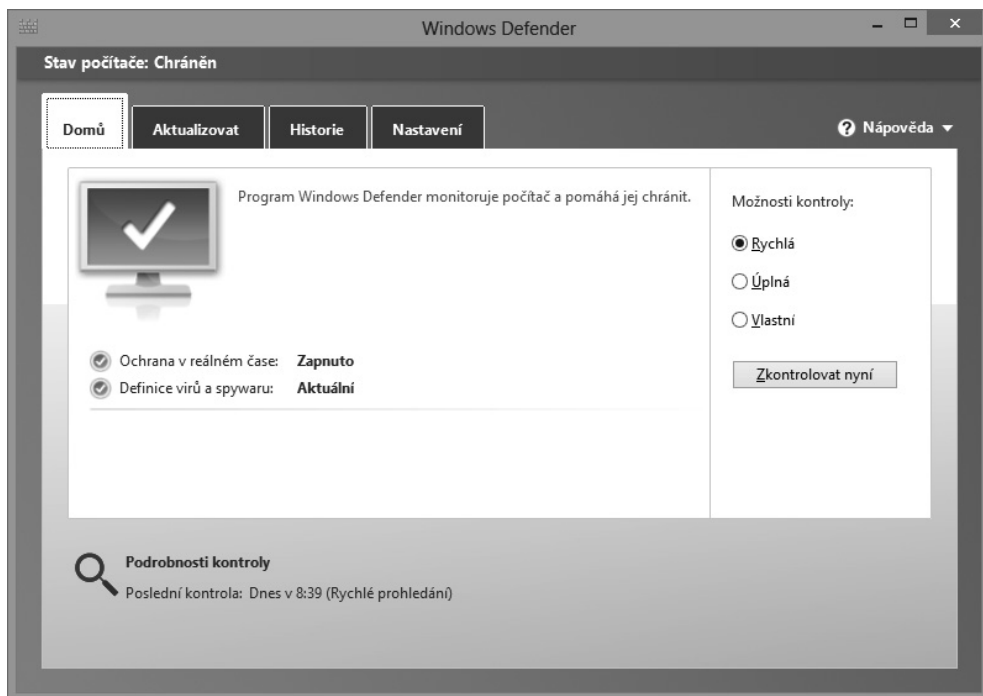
Windows Defender

Stav počítače: Chráněn

Domů
Aktualizovat
Historie
Nastavení

Nápověda

Program Windows Defender monitoruje počítač a pomáhá jej chránit.

Ochrana v reálném čase: Zapnuto
Definice virů a spywaru: Aktuální

Možnosti kontroly:
Rychlá
Úplná
Vlastní

Zkontrolovat nyní

Podrobnosti kontroly
Poslední kontrola: Dnes v 8:39 (Rychlé prohledání)